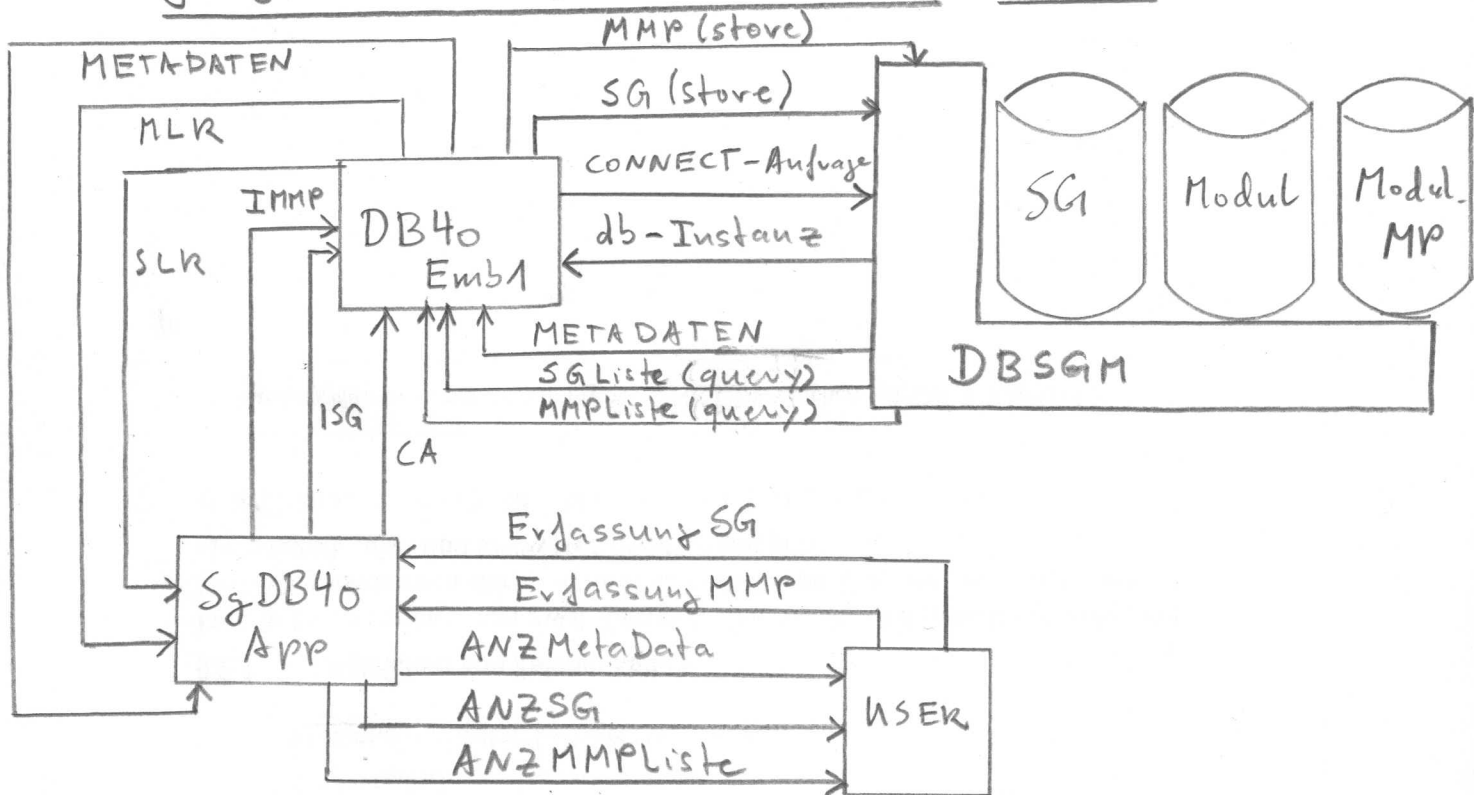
MMP (store)
METADATEN
SG (store)
MLR
CONNECT-Anfrage
IMMP
DB4o
Emb1
db-Instanz
SLR
SG
Modul
Modul_MP
METADATEN
SGListe (query)
DBSGM
MMPListe (query)
ISG
CA
Erfassung SG
SgDB4o
App
Erfassung MMP
ANZMetaData
ANZSG
USER
ANZMMPListe